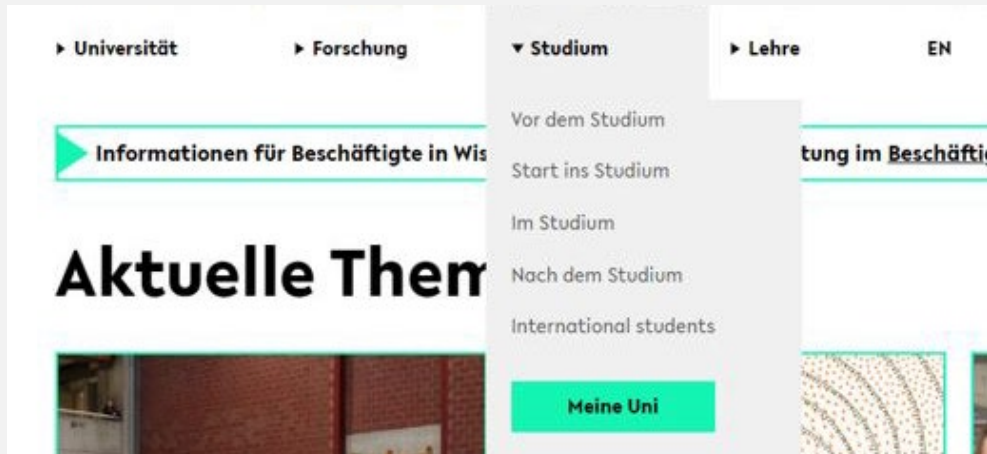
▸ Universität ▸ Forschung ▾ Studium ▸ Lehre EN

Vor dem Studium
Start ins Studium
Im Studium
Nach dem Studium
International students

Meine Uni

Informationen für Beschäftigte in Wis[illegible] tung im Beschäftig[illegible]

Aktuelle Them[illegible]